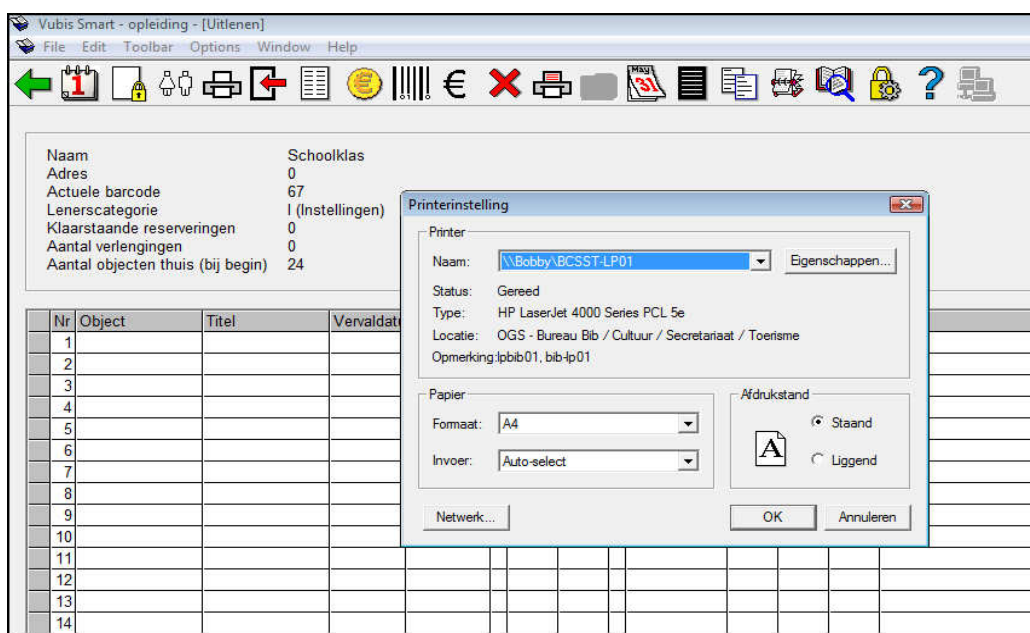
Vubis Smart - opleiding - [Uitlenen]
File Edit Toolbar Options Window Help

| | |
|---|---|
| Naam | Schoolklas |
| Adres | 0 |
| Actuele barcode | 67 |
| Lenerscategorie | I (Instellingen) |
| Klaarstaande reserveringen | 0 |
| Aantal verlengingen | 0 |
| Aantal objecten thuis (bij begin) | 24 |

| Nr | Object | Titel | Vervaldat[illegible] |
|---|---|---|---|
| 1 | | | |
| 2 | | | |
| 3 | | | |
| 4 | | | |
| 5 | | | |
| 6 | | | |
| 7 | | | |
| 8 | | | |
| 9 | | | |
| 10 | | | |
| 11 | | | |
| 12 | | | |
| 13 | | | |
| 14 | | | |

Printerinstelling

Printer
Naam: \\Bobby\BCSST-LP01
Eigenschappen...
Status: Gereed
Type: HP LaserJet 4000 Series PCL 5e
Locatie: OGS - Bureau Bib / Cultuur / Secretariaat / Toerisme
Opmerking:lpbib01, bib-lp01

Papier
Formaat: A4
Invoer: Auto-select

Afdrukstand
Staand
Liggend

Netwerk...
OK
Annuleren